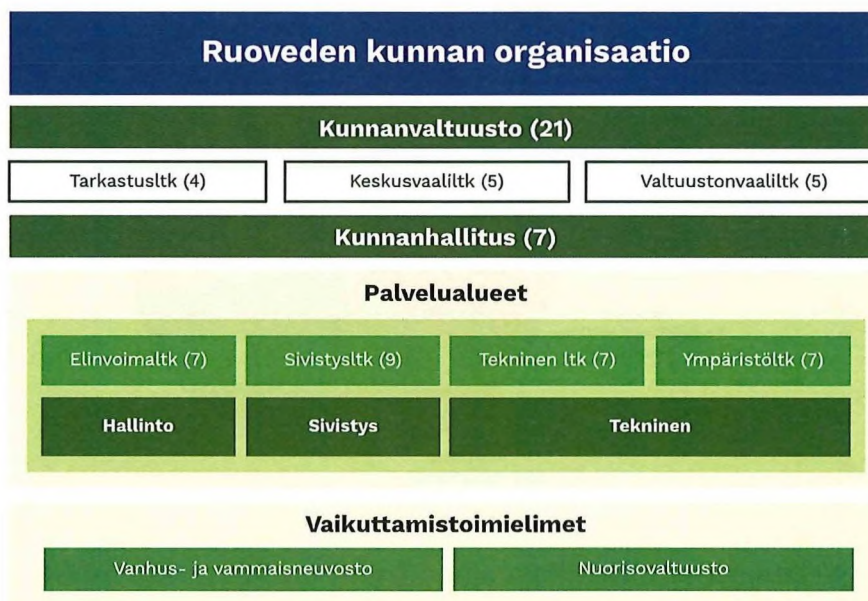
Ruoveden kunnan organisaatio

Kunnanvaltuusto (21)

Tarkastusltk (4)

Keskusvaaliltk (5)

Valtuustonvaaliltk (5)

Kunnanhallitus (7)

Palvelualueet

Elinvoimaltk (7)

Sivistysltk (9)

Tekninen ltk (7)

Ympäristöltk (7)

Hallinto

Sivistys

Tekninen

Vaikuttamistoimielimet

Vanhus- ja vammaisneuvosto

Nuorisovaltuusto